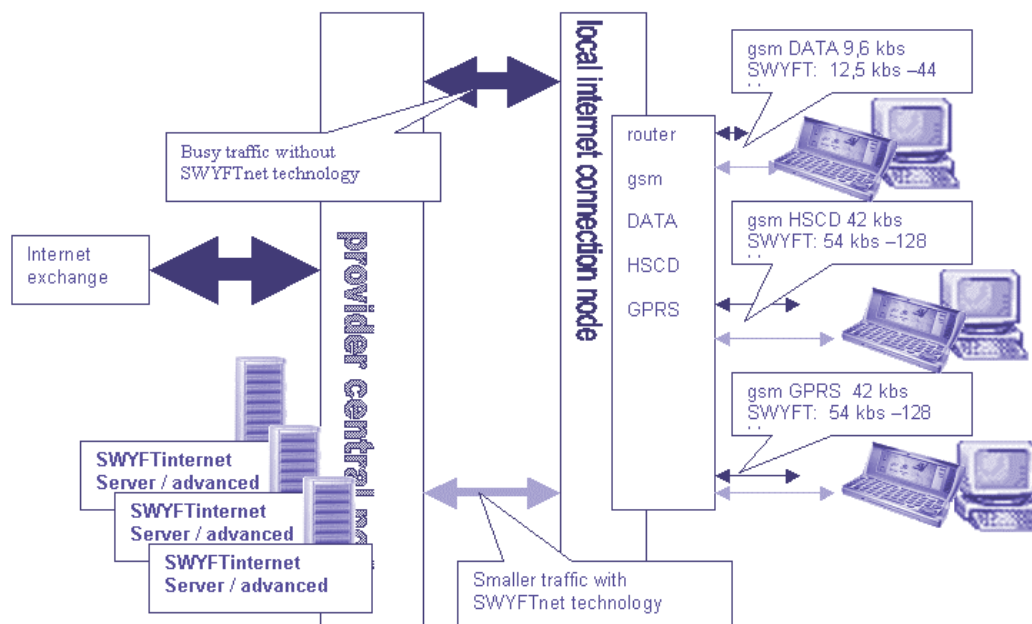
local internet connection node

gsm DATA 9,6 kbs
SWYFT: 12,5 kbs –44

Busy traffic without SWYFTnet technology

router
gsm
DATA
HSCD
GPRS

gsm HSCD 42 kbs
SWYFT: 54 kbs –128

Internet exchange

provider central no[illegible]

gsm GPRS 42 kbs
SWYFT: 54 kbs –128

SWYFTinternet Server / advanced

SWYFTinternet Server / advanced

SWYFTinternet Server / advanced

Smaller traffic with SWYFTnet technology